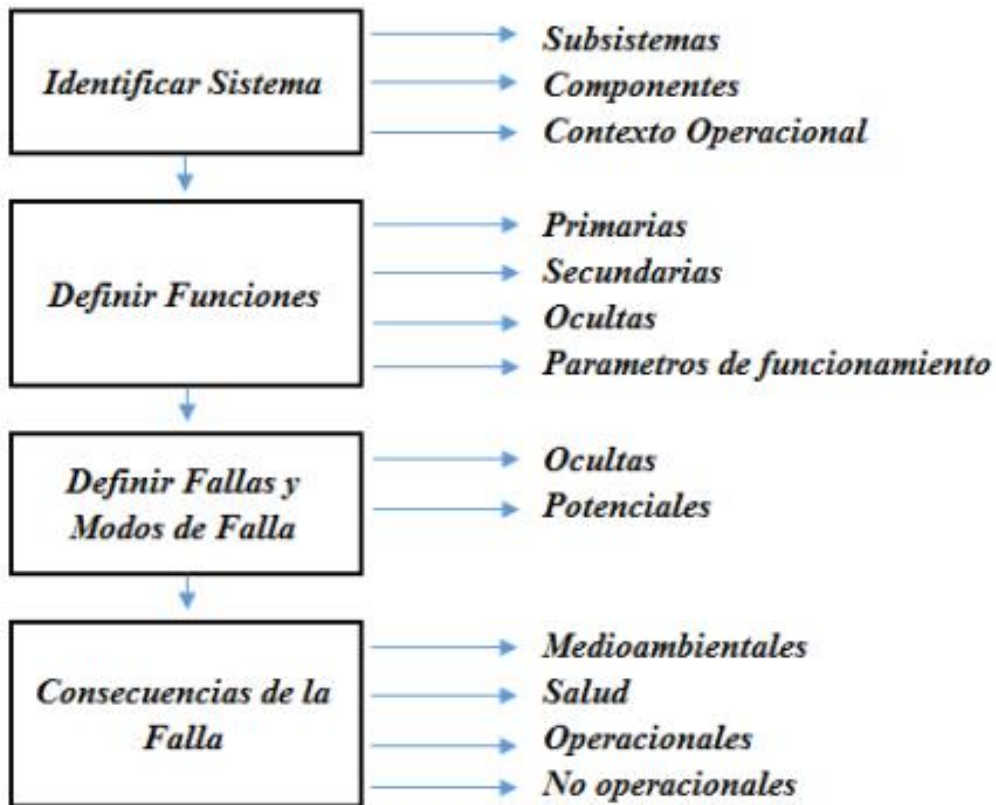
Identificar Sistema

Subsistemas
Componentes
Contexto Operacional

Definir Funciones

Primarias
Secundarias
Ocultas
Parametros de funcionamiento

Definir Fallas y Modos de Falla

Ocultas
Potenciales

Consecuencias de la Falla

Medioambientales
Salud
Operacionales
No operacionales